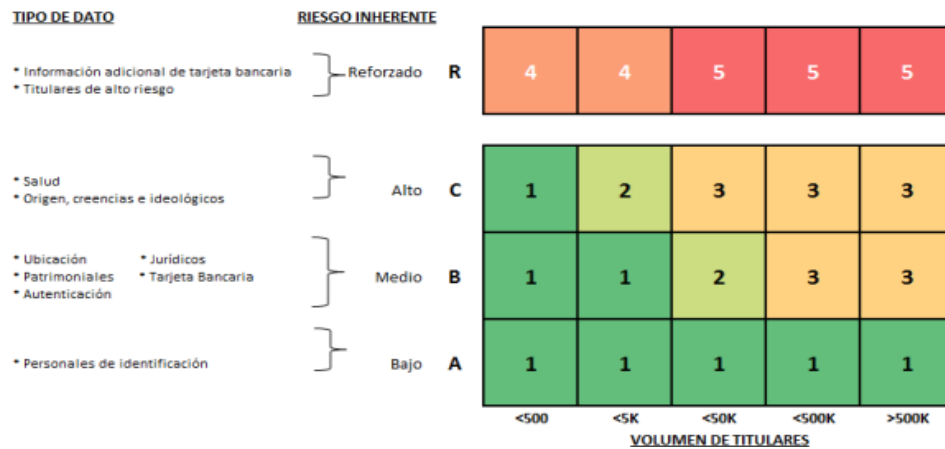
TIPO DE DATO

RIESGO INHERENTE

* Información adicional de tarjeta bancaria
* Titulares de alto riesgo

Reforzado

R

| 4 | 4 | 5 | 5 | 5 |
|---|---|---|---|---|

* Salud
* Origen, creencias e ideológicos

Alto

C

* Ubicación
* Patrimoniales
* Autenticación
* Jurídicos
* Tarjeta Bancaria

Medio

B

* Personales de identificación

Bajo

A

| | | | | |
|---|---|---|---|---|
| 1 | 2 | 3 | 3 | 3 |
| 1 | 1 | 2 | 3 | 3 |
| 1 | 1 | 1 | 1 | 1 |
| <500 | <5K | <50K | <500K | >500K |

VOLUMEN DE TITULARES